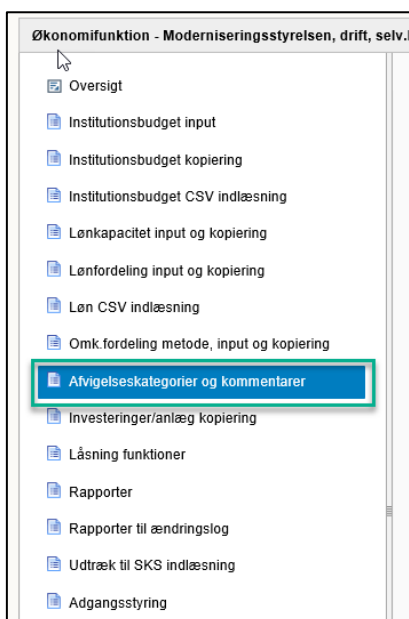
Økonomifunktion - Moderniseringsstyrelsen, drift, selv.l

Oversigt

Institutionsbudget input

Institutionsbudget kopiering

Institutionsbudget CSV indlæsning

Lønkapacitet input og kopiering

Lønfordeling input og kopiering

Løn CSV indlæsning

Omk.fordeling metode, input og kopiering

Afvigelseskategorier og kommentarer

Investeringer/anlæg kopiering

Låsning funktioner

Rapporter

Rapporter til ændringslog

Udtræk til SKS indlæsning

Adgangsstyring